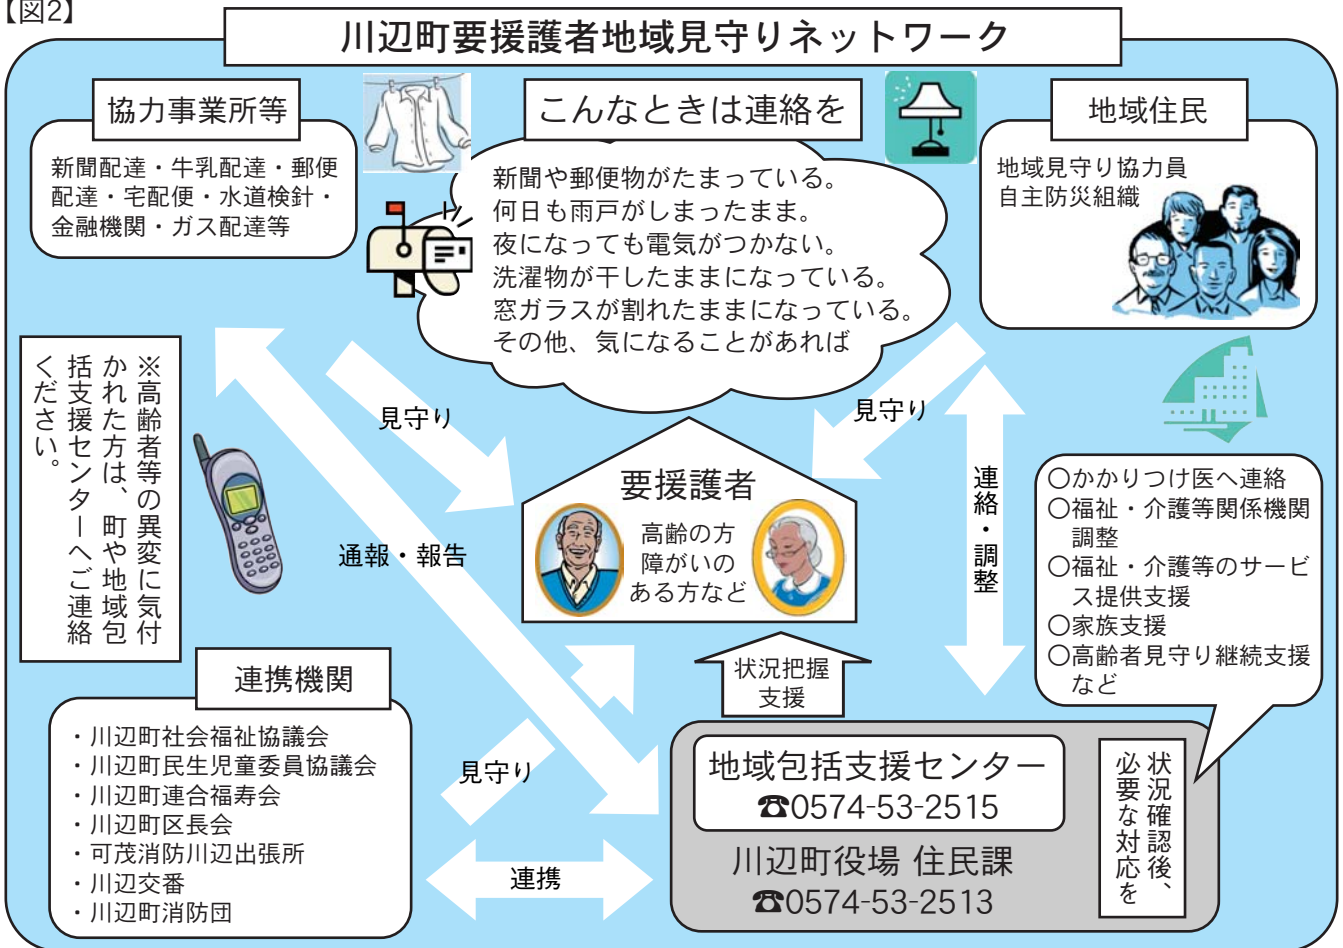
【図2】

川辺町要援護者地域見守りネットワーク

協力事業所等

新聞配達・牛乳配達・郵便配達・宅配便・水道検針・金融機関・ガス配達等

こんなときは連絡を

新聞や郵便物がたまっている。
何日も雨戸がしまったまま。
夜になっても電気がつかない。
洗濯物が干したままになっている。
窓ガラスが割れたままになっている。
その他、気になることがあれば

地域住民

地域見守り協力員
自主防災組織

※高齢者等の異変に気付かれた方は、町や地域包括支援センターへご連絡ください。

見守り

見守り

通報・報告

要援護者

高齢の方
障がいのある方など

連絡・調整

○かかりつけ医へ連絡
○福祉・介護等関係機関調整
○福祉・介護等のサービス提供支援
○家族支援
○高齢者見守り継続支援など

状況把握
支援

連携機関

・川辺町社会福祉協議会
・川辺町民生児童委員協議会
・川辺町連合福寿会
・川辺町区長会
・可茂消防川辺出張所
・川辺交番
・川辺町消防団

見守り

連携

地域包括支援センター
☎0574-53-2515

川辺町役場 住民課
☎0574-53-2513

状況確認後、必要な対応を